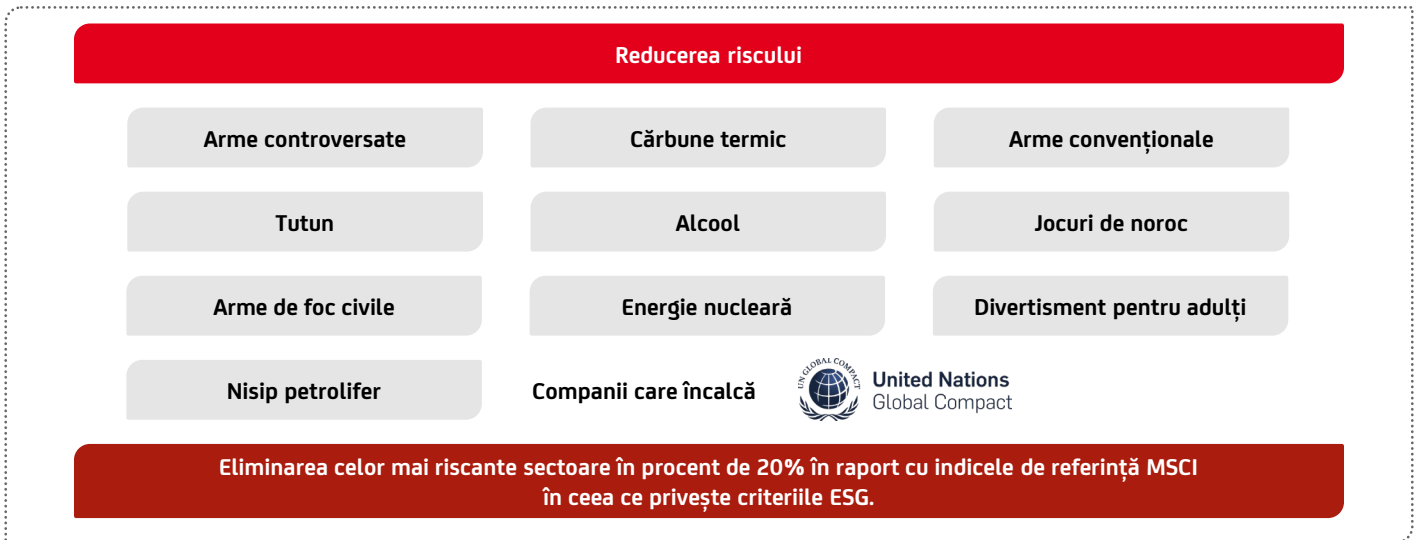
Reducerea riscului

| Arme controversate | Cărbune termic | Arme convenționale |
|---|---|---|
| Tutun | Alcool | Jocuri de noroc |
| Arme de foc civile | Energie nucleară | Divertisment pentru adulți |
| Nisip petrolifer | Companii care încalcă | UN GLOBAL COMPACT United Nations Global Compact |

Eliminarea celor mai riscante sectoare în procent de 20% în raport cu indicele de referință MSCI în ceea ce privește criteriile ESG.